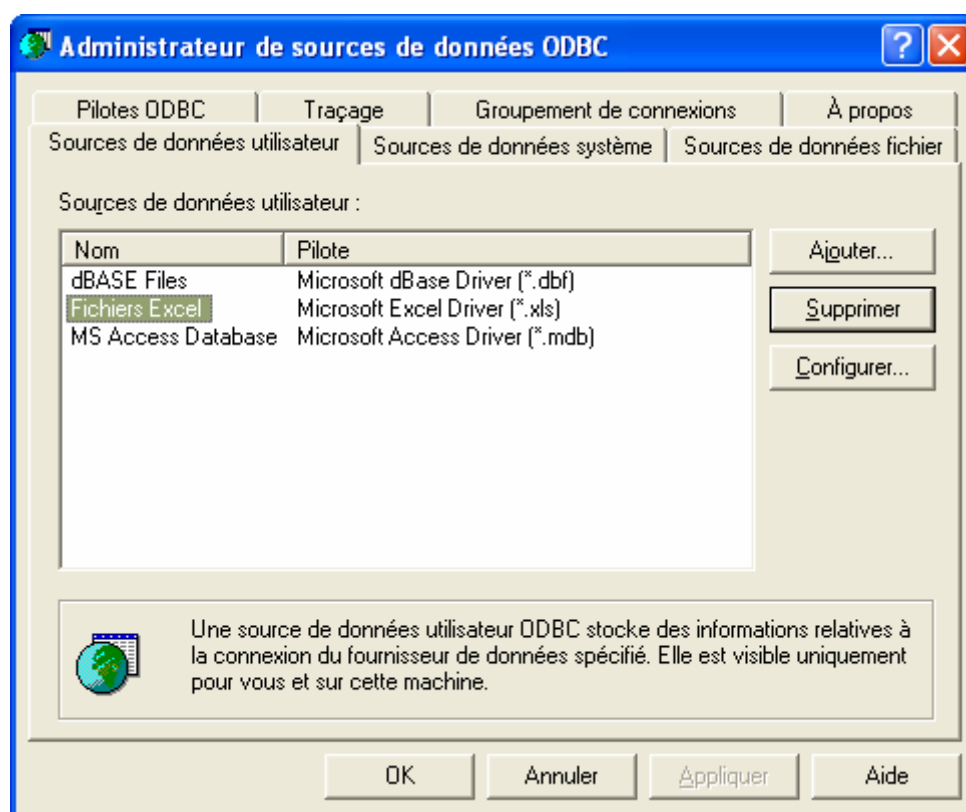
Administrateur de sources de données ODBC

?

Pilotes ODBC | Traçage | Groupement de connexions | À propos
Sources de données utilisateur | Sources de données système | Sources de données fichier

Sources de données utilisateur :

| Nom | Pilote |
|---|---|
| dBASE Files | Microsoft dBase Driver (*.dbf) |
| Fichiers Excel | Microsoft Excel Driver (*.xls) |
| MS Access Database | Microsoft Access Driver (*.mdb) |

Ajouter...
Supprimer
Configurer...

Une source de données utilisateur ODBC stocke des informations relatives à la connexion du fournisseur de données spécifié. Elle est visible uniquement pour vous et sur cette machine.

OK
Annuler
Appliquer
Aide